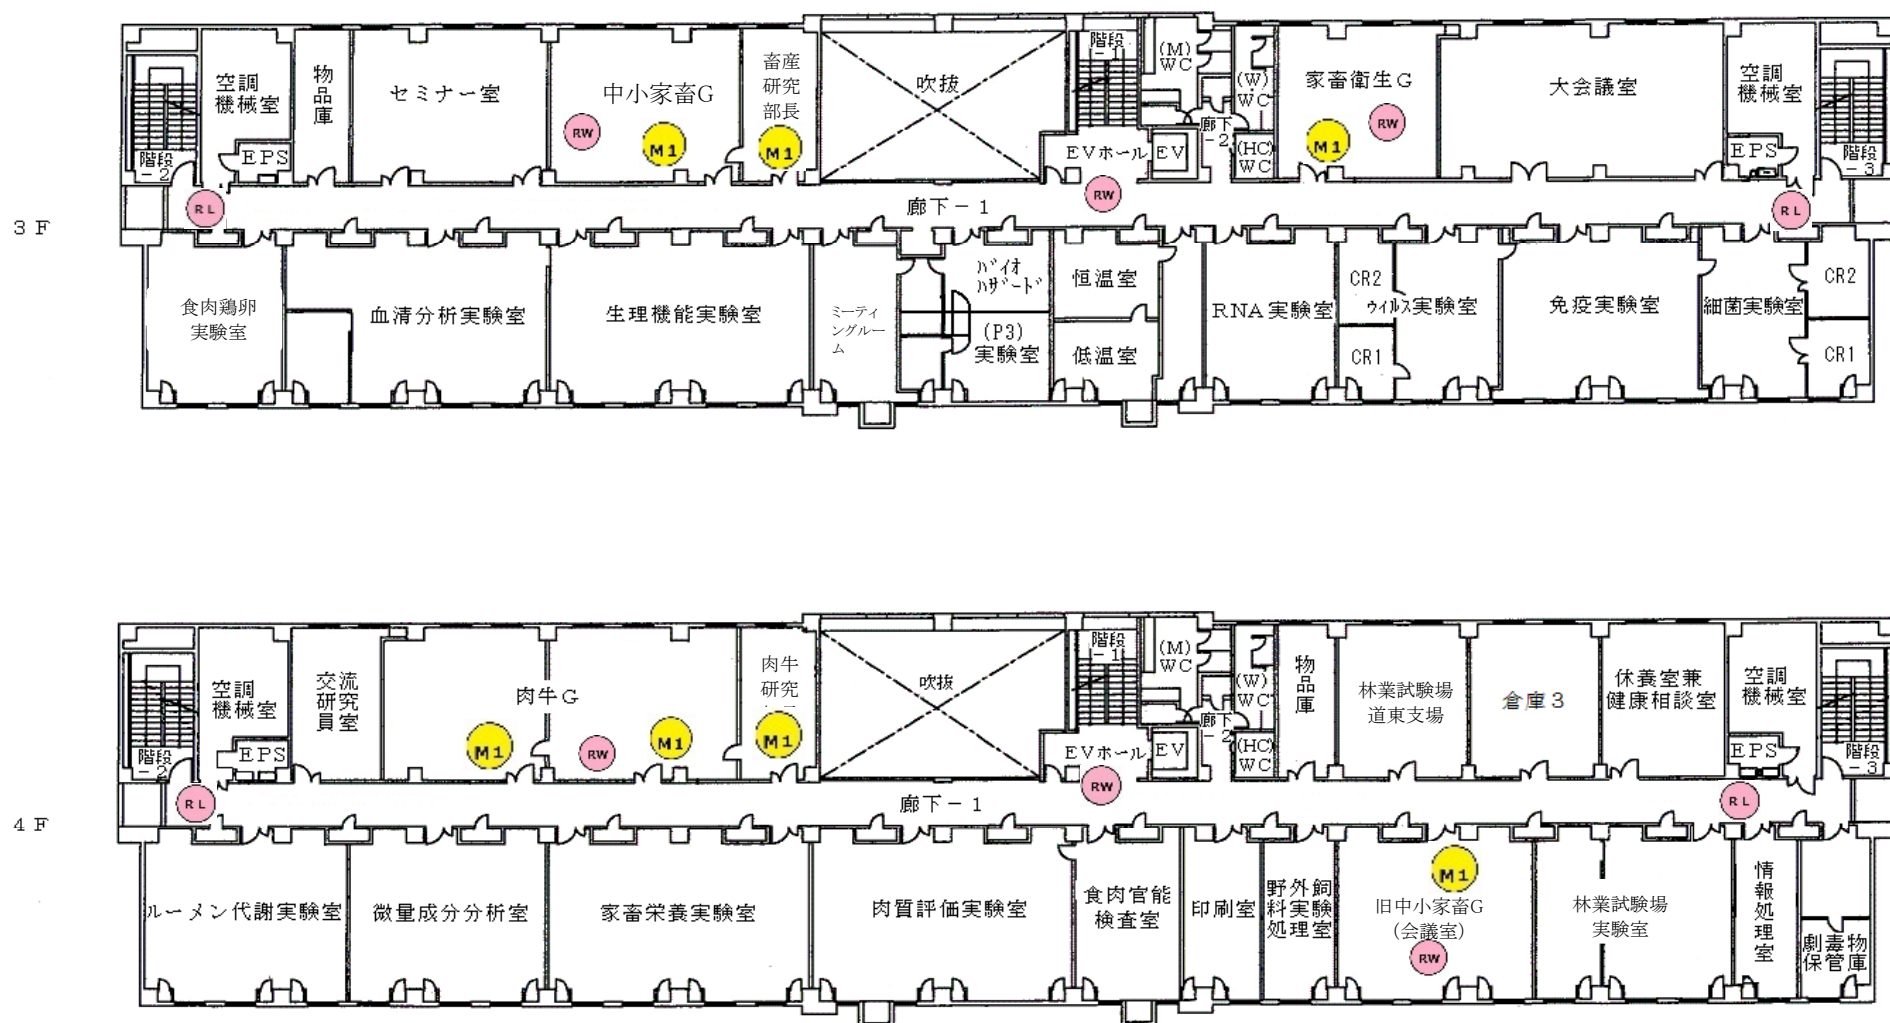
3 F

階段 −2
空調機械室
EPS
物品庫
セミナー室
中小家畜G
RW
M1
畜産研究部長
M1
吹抜
階段 −1
(M) WC
(W) WC
廊下 −2
(HC) WC
EVホール
EV
RW
家畜衛生G
M1
RW
大会議室
空調機械室
EPS
階段 −3
RL
廊下−1
RL
食肉鶏卵実験室
血清分析実験室
生理機能実験室
ミーティングルーム
バイオハザード (P3) 実験室
恒温室
低温室
RNA実験室
CR2
ウイルス実験室
CR1
免疫実験室
細菌実験室
CR2
CR1

4 F

階段 −2
空調機械室
EPS
交流研究員室
肉牛G
M1
RW
M1
肉牛研究
M1
吹抜
階段 −1
(M) WC
(W) WC
廊下 −2
(HC) WC
EVホール
EV
RW
物品庫
林業試験場道東支場
倉庫3
休養室兼健康相談室
空調機械室
EPS
階段 −3
RL
廊下−1
RL
ルーメン代謝実験室
微量成分分析室
家畜栄養実験室
肉質評価実験室
食肉官能検査室
印刷室
野外飼料実験処理室
M1
旧中小家畜G (会議室)
RW
林業試験場実験室
情報処理室
劇毒物保管庫